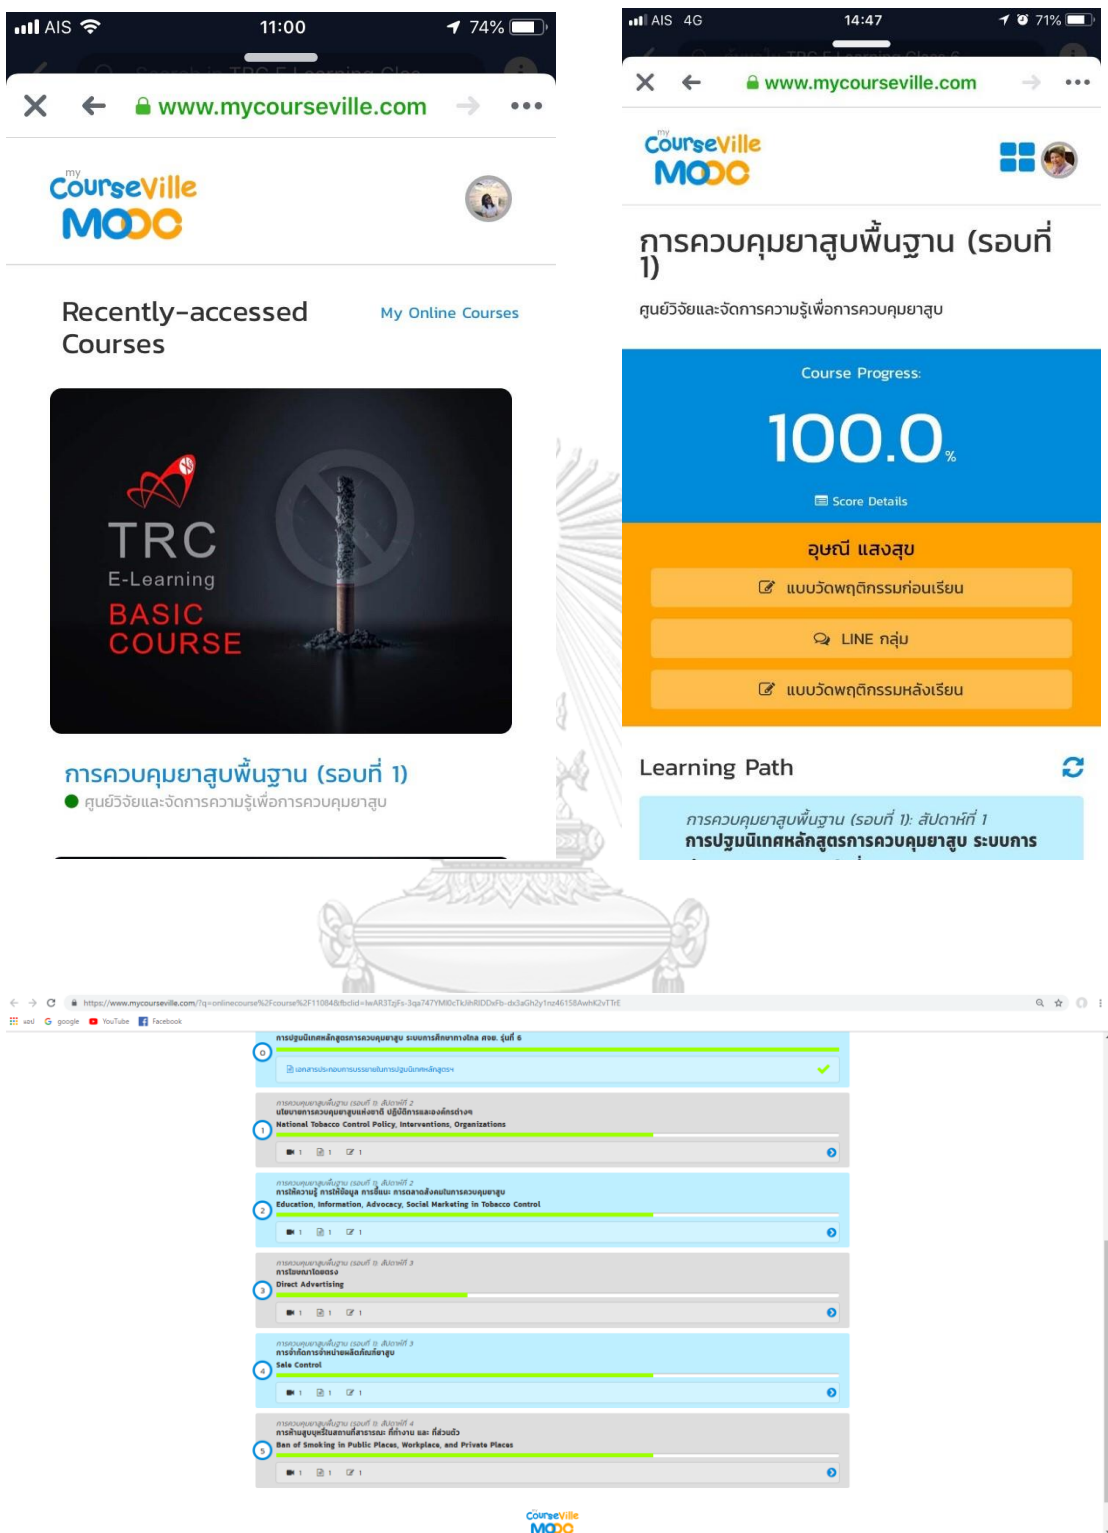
AIS 11:00 74%

www.mycourseville.com

my CourseVille MOOC

Recently-accessed Courses

My Online Courses

TRC E-Learning BASIC COURSE

การควบคุมยาสูบพื้นฐาน (รอบที่ 1)

ศูนย์วิจัยและจัดการความรู้เพื่อการควบคุมยาสูบ

AIS 4G 14:47 71%

www.mycourseville.com

my CourseVille MOOC

การควบคุมยาสูบพื้นฐาน (รอบที่ 1)

ศูนย์วิจัยและจัดการความรู้เพื่อการควบคุมยาสูบ

Course Progress:

100.0%

Score Details

อุษณี แสงสุข

แบบวัดพฤติกรรมก่อนเรียน

LINE กลุ่ม

แบบวัดพฤติกรรมหลังเรียน

Learning Path

การควบคุมยาสูบพื้นฐาน (รอบที่ 1): สัปดาห์ที่ 1

การปฐมนิเทศหลักสูตรการควบคุมยาสูบ ระบบการ

https://www.mycourseville.com/?q=onlinecourse%2Fcourse%2F11084&fbclid=IwAR3TgFs-3qa747YMI0cTkIihRIDDsFb-dx3aGh2y1nz46158AwhK2vTTrE

แอป google YouTube Facebook

0 การปฐมนิเทศหลักสูตรการควบคุมยาสูบ ระบบการศึกษาทางไกล ศจย. รุ่นที่ 6

เอกสารประกอบการบรรยายในการปฐมนิเทศหลักสูตร

1 การควบคุมยาสูบพื้นฐาน (รอบที่ 1): สัปดาห์ที่ 2
นโยบายการควบคุมยาสูบแห่งชาติ ปฏิบัติการและองค์กรต่างๆ
National Tobacco Control Policy, Interventions, Organizations

2 การควบคุมยาสูบพื้นฐาน (รอบที่ 1): สัปดาห์ที่ 2
การให้ความรู้ การให้ข้อมูล การชี้แนะ การตลาดสังคมในการควบคุมยาสูบ
Education, Information, Advocacy, Social Marketing in Tobacco Control

3 การควบคุมยาสูบพื้นฐาน (รอบที่ 1): สัปดาห์ที่ 3
การโฆษณาโดยตรง
Direct Advertising

4 การควบคุมยาสูบพื้นฐาน (รอบที่ 1): สัปดาห์ที่ 3
การจำกัดการจำหน่ายผลิตภัณฑ์ยาสูบ
Sale Control

5 การควบคุมยาสูบพื้นฐาน (รอบที่ 1): สัปดาห์ที่ 4
การห้ามสูบบุหรี่ในสถานที่สาธารณะ ที่ทำงาน และ ที่ส่วนตัว
Ban of Smoking in Public Places, Workplace, and Private Places

CourseVille MOOC